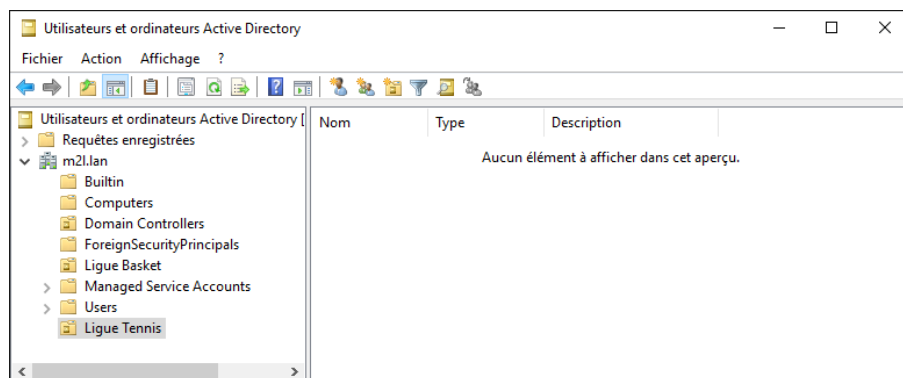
Utilisateurs et ordinateurs Active Directory

Fichier Action Affichage ?

Utilisateurs et ordinateurs Active Directory [
Requêtes enregistrées
m2l.lan
Builtin
Computers
Domain Controllers
ForeignSecurityPrincipals
Ligue Basket
Managed Service Accounts
Users
Ligue Tennis

| Nom | Type | Description |
|---|---|---|

Aucun élément à afficher dans cet aperçu.